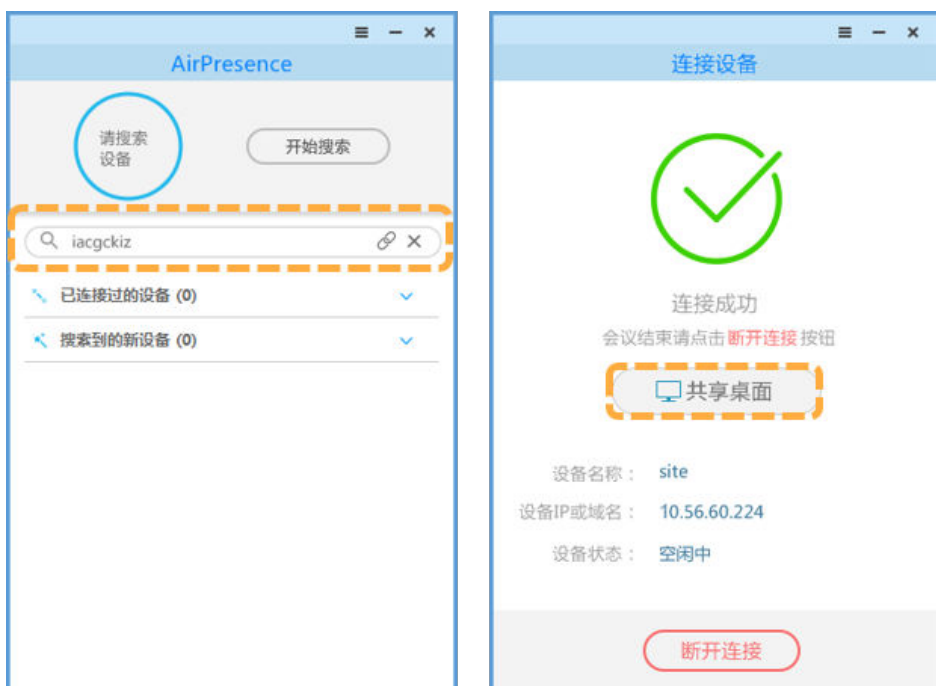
≡ − ×

AirPresence

请搜索设备

开始搜索

iacgckiz

已连接过的设备 (0)

搜索到的新设备 (0)

≡ − ×

连接设备

连接成功

会议结束请点击 断开连接 按钮

共享桌面

设备名称： site

设备IP或域名： 10.56.60.224

设备状态： 空闲中

断开连接